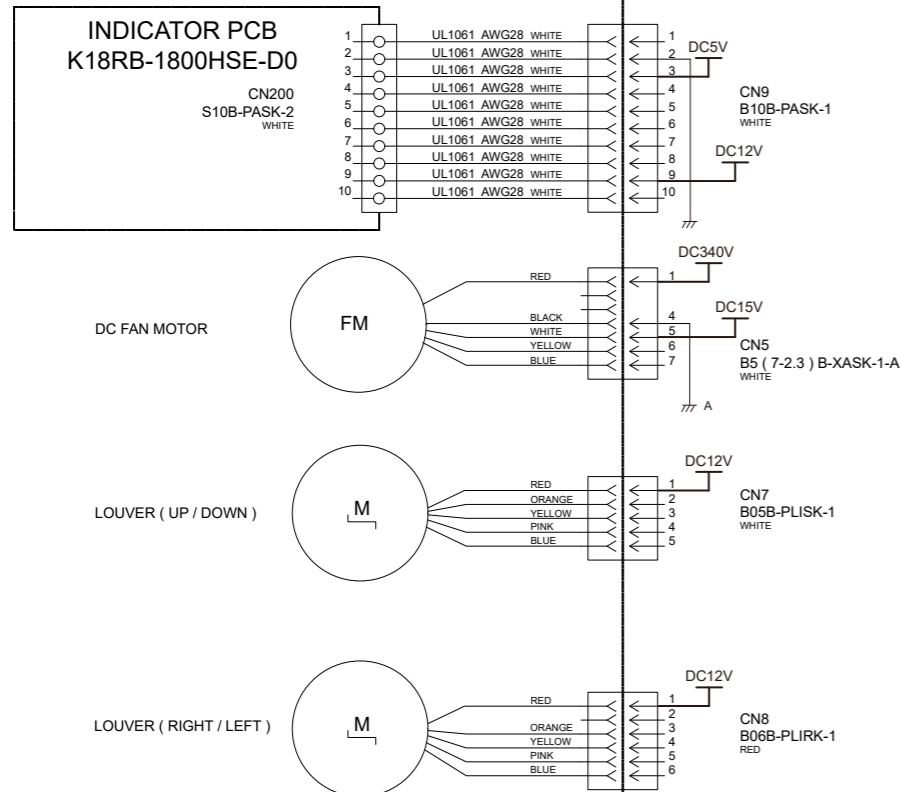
INDICATOR PCB
K18RB-1800HSE-D0

CN200
S10B-PASK-2
WHITE

1 UL1061 AWG28 WHITE 1
2 UL1061 AWG28 WHITE 2
3 UL1061 AWG28 WHITE 3
4 UL1061 AWG28 WHITE 4
5 UL1061 AWG28 WHITE 5
6 UL1061 AWG28 WHITE 6
7 UL1061 AWG28 WHITE 7
8 UL1061 AWG28 WHITE 8
9 UL1061 AWG28 WHITE 9
10 UL1061 AWG28 WHITE 10

DC5V

CN9
B10B-PASK-1
WHITE

DC12V

DC340V

DC FAN MOTOR

FM

RED 1
BLACK 4
WHITE 5
YELLOW 6
BLUE 7

DC15V

CN5
B5 ( 7-2.3 ) B-XASK-1-A
WHITE

A

DC12V

LOUVER ( UP / DOWN )

M

RED 1
ORANGE 2
YELLOW 3
PINK 4
BLUE 5

CN7
B05B-PLISK-1
WHITE

DC12V

LOUVER ( RIGHT / LEFT )

M

RED 1
2
ORANGE 3
YELLOW 4
PINK 5
BLUE 6

CN8
B06B-PLIRK-1
RED